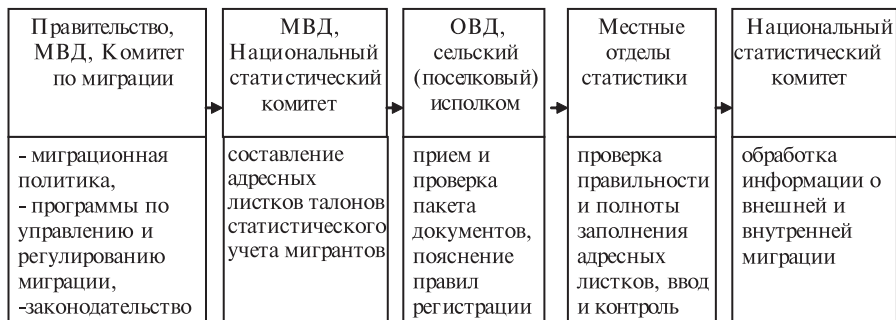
Правительство, МВД, Комитет по миграции

- миграционная политика,
- программы по управлению и регулированию миграции,
-законодательство

МВД, Национальный статистический комитет

составление адресных листков талонов статистического учета мигрантов

ОВД, сельский (поселковый) исполком

прием и проверка пакета документов, пояснение правил регистрации

Местные отделы статистики

проверка правильности и полноты заполнения адресных листков, ввод и контроль

Национальный статистический комитет

обработка информации о внешней и внутренней миграции